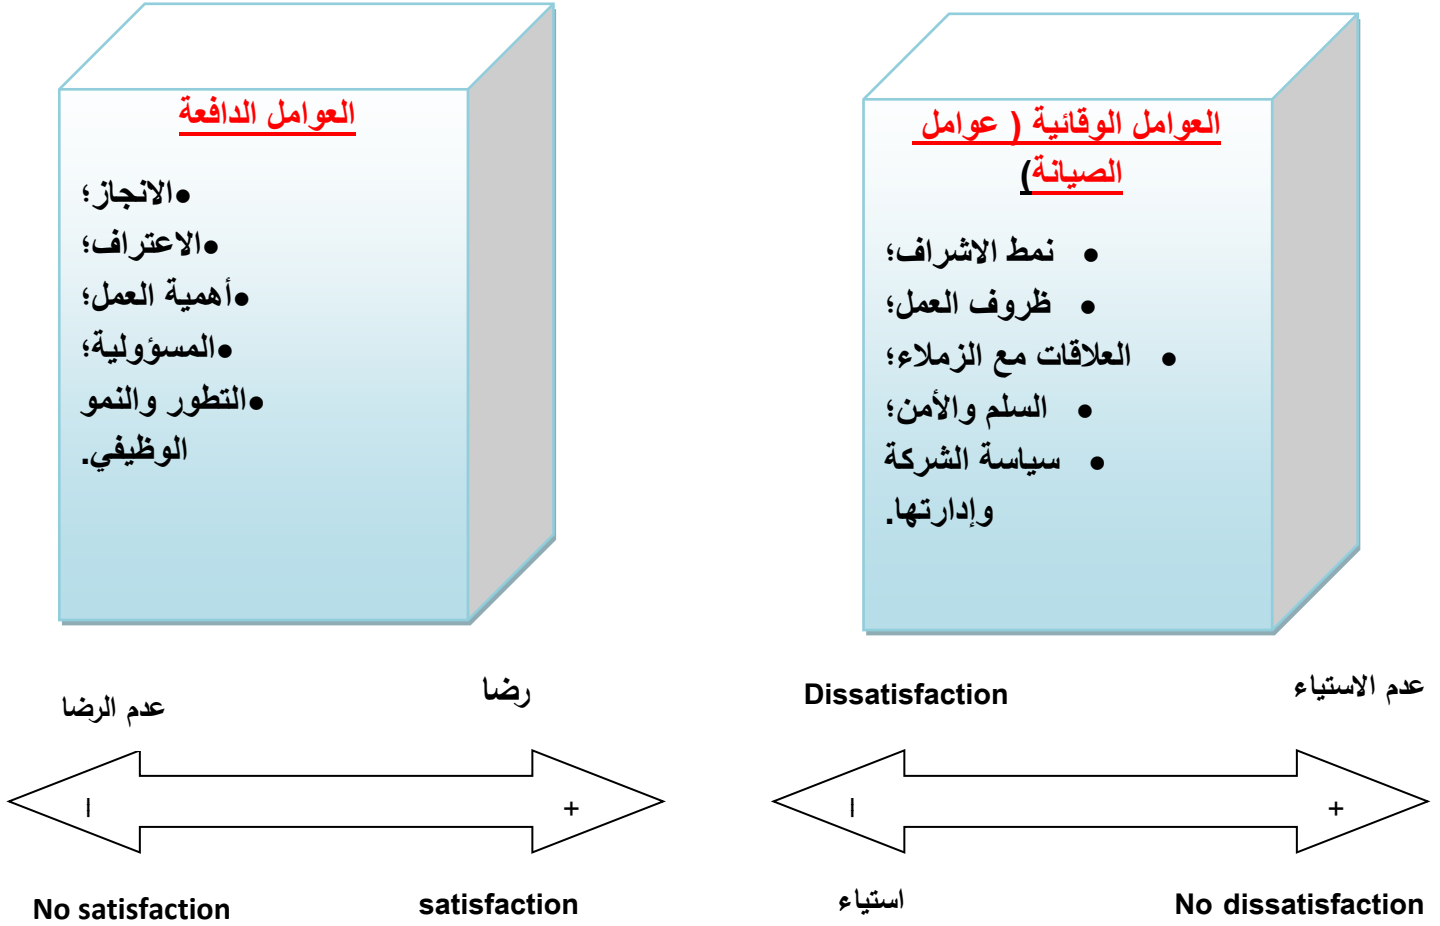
العوامل الوقائية ( عوامل الصيانة)

- نمط الاشراف؛
- ظروف العمل؛
- العلاقات مع الزملاء؛
- السلم والأمن؛
- سياسة الشركة وإدارتها.

العوامل الدافعة

- الانجاز؛
- الاعتراف؛
- أهمية العمل؛
- المسؤولية؛
- التطور والنمو الوظيفي.

عدم الاستياء

Dissatisfaction

+

ا

No dissatisfaction

استياء

رضا

عدم الرضا

+

ا

satisfaction

No satisfaction